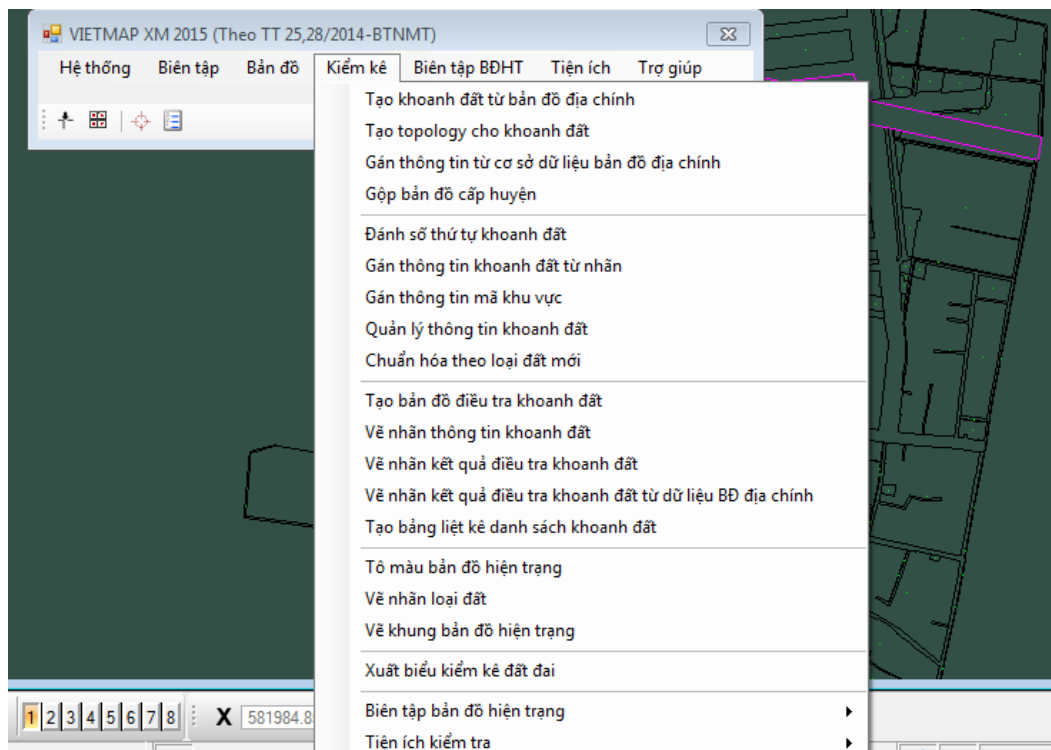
VIETMAP XM 2015 (Theo TT 25,28/2014-BTNMT)

Hệ thống Biên tập Bản đồ Kiểm kê Biên tập BĐHT Tiện ích Trợ giúp

Tạo khoanh đất từ bản đồ địa chính
Tạo topology cho khoanh đất
Gán thông tin từ cơ sở dữ liệu bản đồ địa chính
Gộp bản đồ cấp huyện

Đánh số thứ tự khoanh đất
Gán thông tin khoanh đất từ nhãn
Gán thông tin mã khu vực
Quản lý thông tin khoanh đất
Chuẩn hóa theo loại đất mới

Tạo bản đồ điều tra khoanh đất
Vẽ nhãn thông tin khoanh đất
Vẽ nhãn kết quả điều tra khoanh đất
Vẽ nhãn kết quả điều tra khoanh đất từ dữ liệu BĐ địa chính
Tạo bảng liệt kê danh sách khoanh đất

Tô màu bản đồ hiện trạng
Vẽ nhãn loại đất
Vẽ khung bản đồ hiện trạng

Xuất biểu kiểm kê đất đai

Biên tập bản đồ hiện trạng
Tiện ích kiểm tra

1 2 3 4 5 6 7 8 X 581984.8